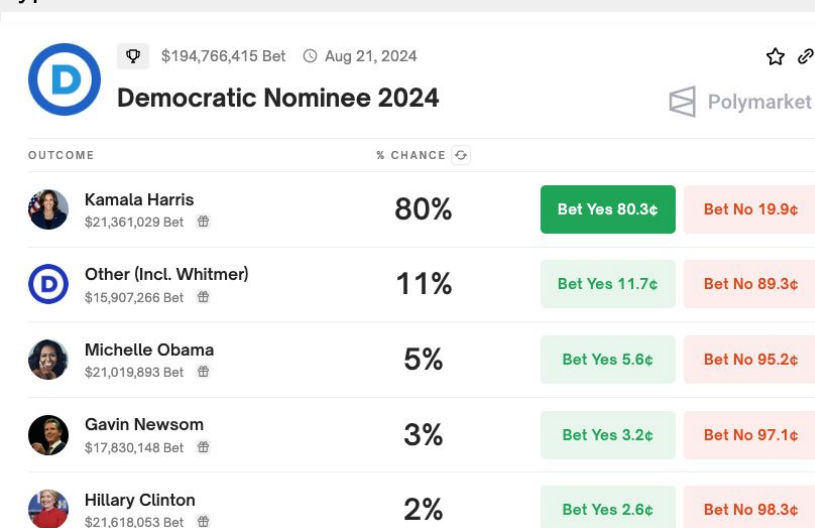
$194,766,415 Bet Aug 21, 2024

Democratic Nominee 2024

Polymarket

| OUTCOME | % CHANCE | | |
|---|---|---|---|
| Kamala Harris $21,361,029 Bet | 80% | Bet Yes 80.3¢ | Bet No 19.9¢ |
| Other (Incl. Whitmer) $15,907,266 Bet | 11% | Bet Yes 11.7¢ | Bet No 89.3¢ |
| Michelle Obama $21,019,893 Bet | 5% | Bet Yes 5.6¢ | Bet No 95.2¢ |
| Gavin Newsom $17,830,148 Bet | 3% | Bet Yes 3.2¢ | Bet No 97.1¢ |
| Hillary Clinton $21,618,053 Bet | 2% | Bet Yes 2.6¢ | Bet No 98.3¢ |